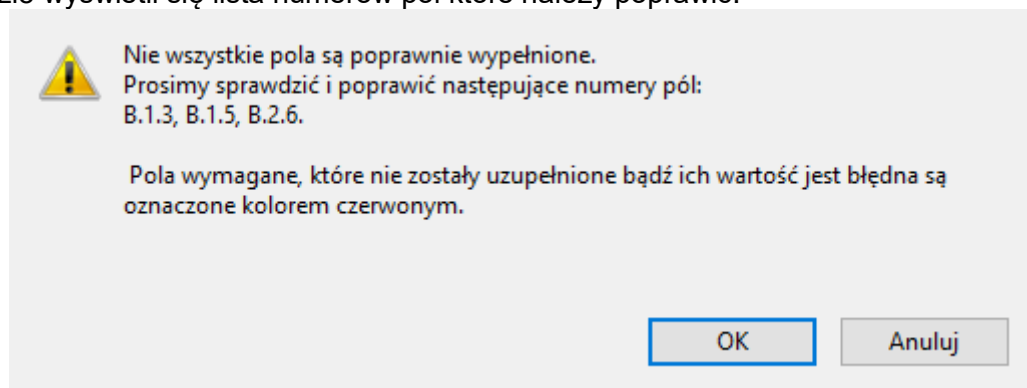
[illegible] wyświetli się lista numerów pól które należy poprawić.

Nie wszystkie pola są poprawnie wypełnione.
Prosimy sprawdzić i poprawić następujące numery pól:
B.1.3, B.1.5, B.2.6.

Pola wymagane, które nie zostały uzupełnione bądź ich wartość jest błędna są oznaczone kolorem czerwonym.

OK

Anuluj